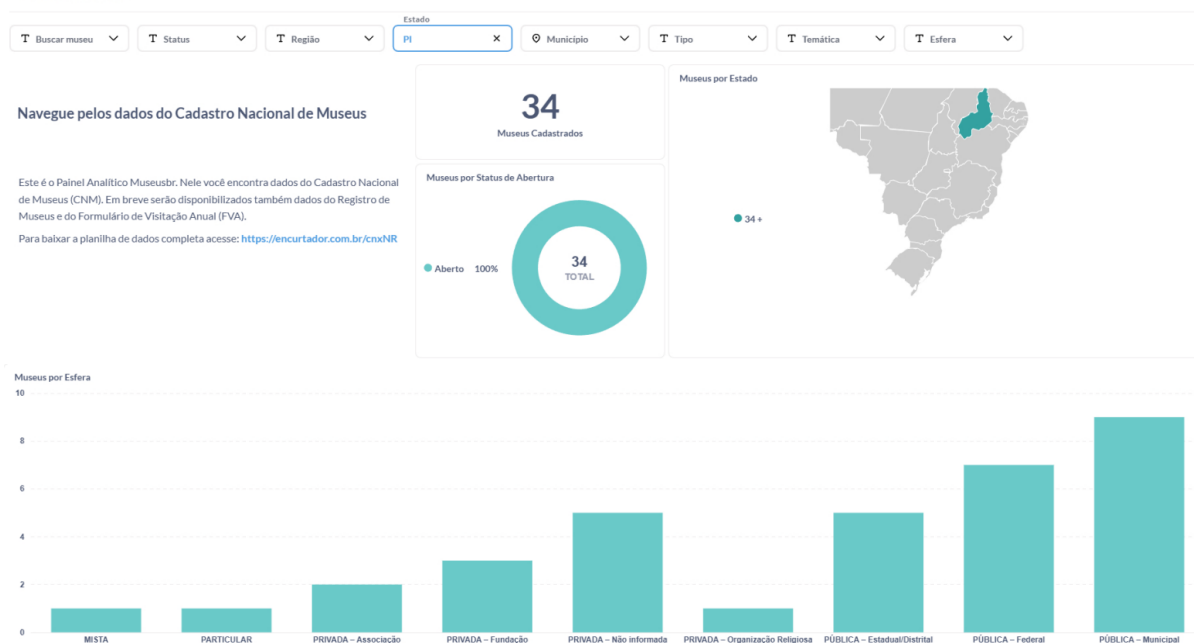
Buscar museu | Status | Região | Estado PI | Município | Tipo | Temática | Esfera

Navegue pelos dados do Cadastro Nacional de Museus

Este é o Painel Analítico Museusbr. Nele você encontra dados do Cadastro Nacional de Museus (CNM). Em breve serão disponibilizados também dados do Registro de Museus e do Formulário de Visitação Anual (FVA).

Para baixar a planilha de dados completa acesse: https://encurtador.com.br/cnxNR

34
Museus Cadastrados

Museus por Status de Abertura

Aberto 100%

34
TOTAL

Museus por Estado

34 +

Museus por Esfera

10
8
6
4
2
0

MISTA
PARTICULAR
PRIVADA – Associação
PRIVADA – Fundação
PRIVADA – Não informada
PRIVADA – Organização Religiosa
PÚBLICA – Estadual/Distrital
PÚBLICA – Federal
PÚBLICA – Municipal